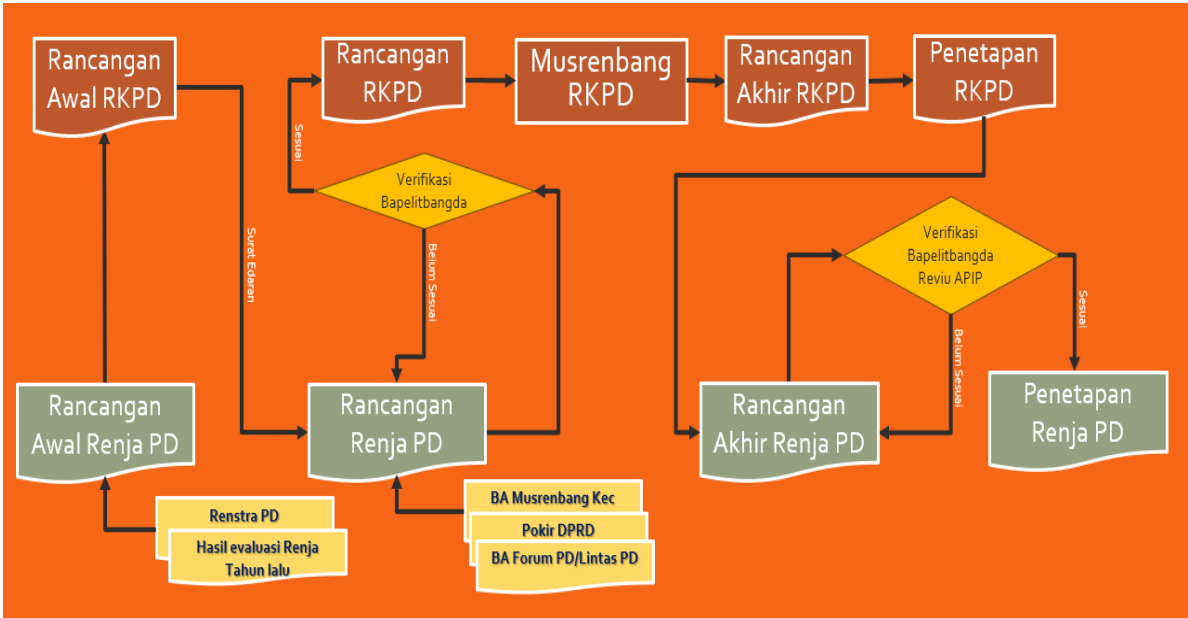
Rancangan Awal RKPD

Rancangan RKPD

Musrenbang RKPD

Rancangan Akhir RKPD

Penetapan RKPD

Sesuai

Verifikasi Bapelitbangda

Surat Edaran

Belum Sesuai

Verifikasi Bapelitbangda Reviu APIP

Sesuai

Belum Sesuai

Rancangan Awal Renja PD

Rancangan Renja PD

Rancangan Akhir Renja PD

Penetapan Renja PD

Renstra PD

Hasil evaluasi Renja Tahun lalu

BA Musrenbang Kec

Pokir DPRD

BA Forum PD/Lintas PD